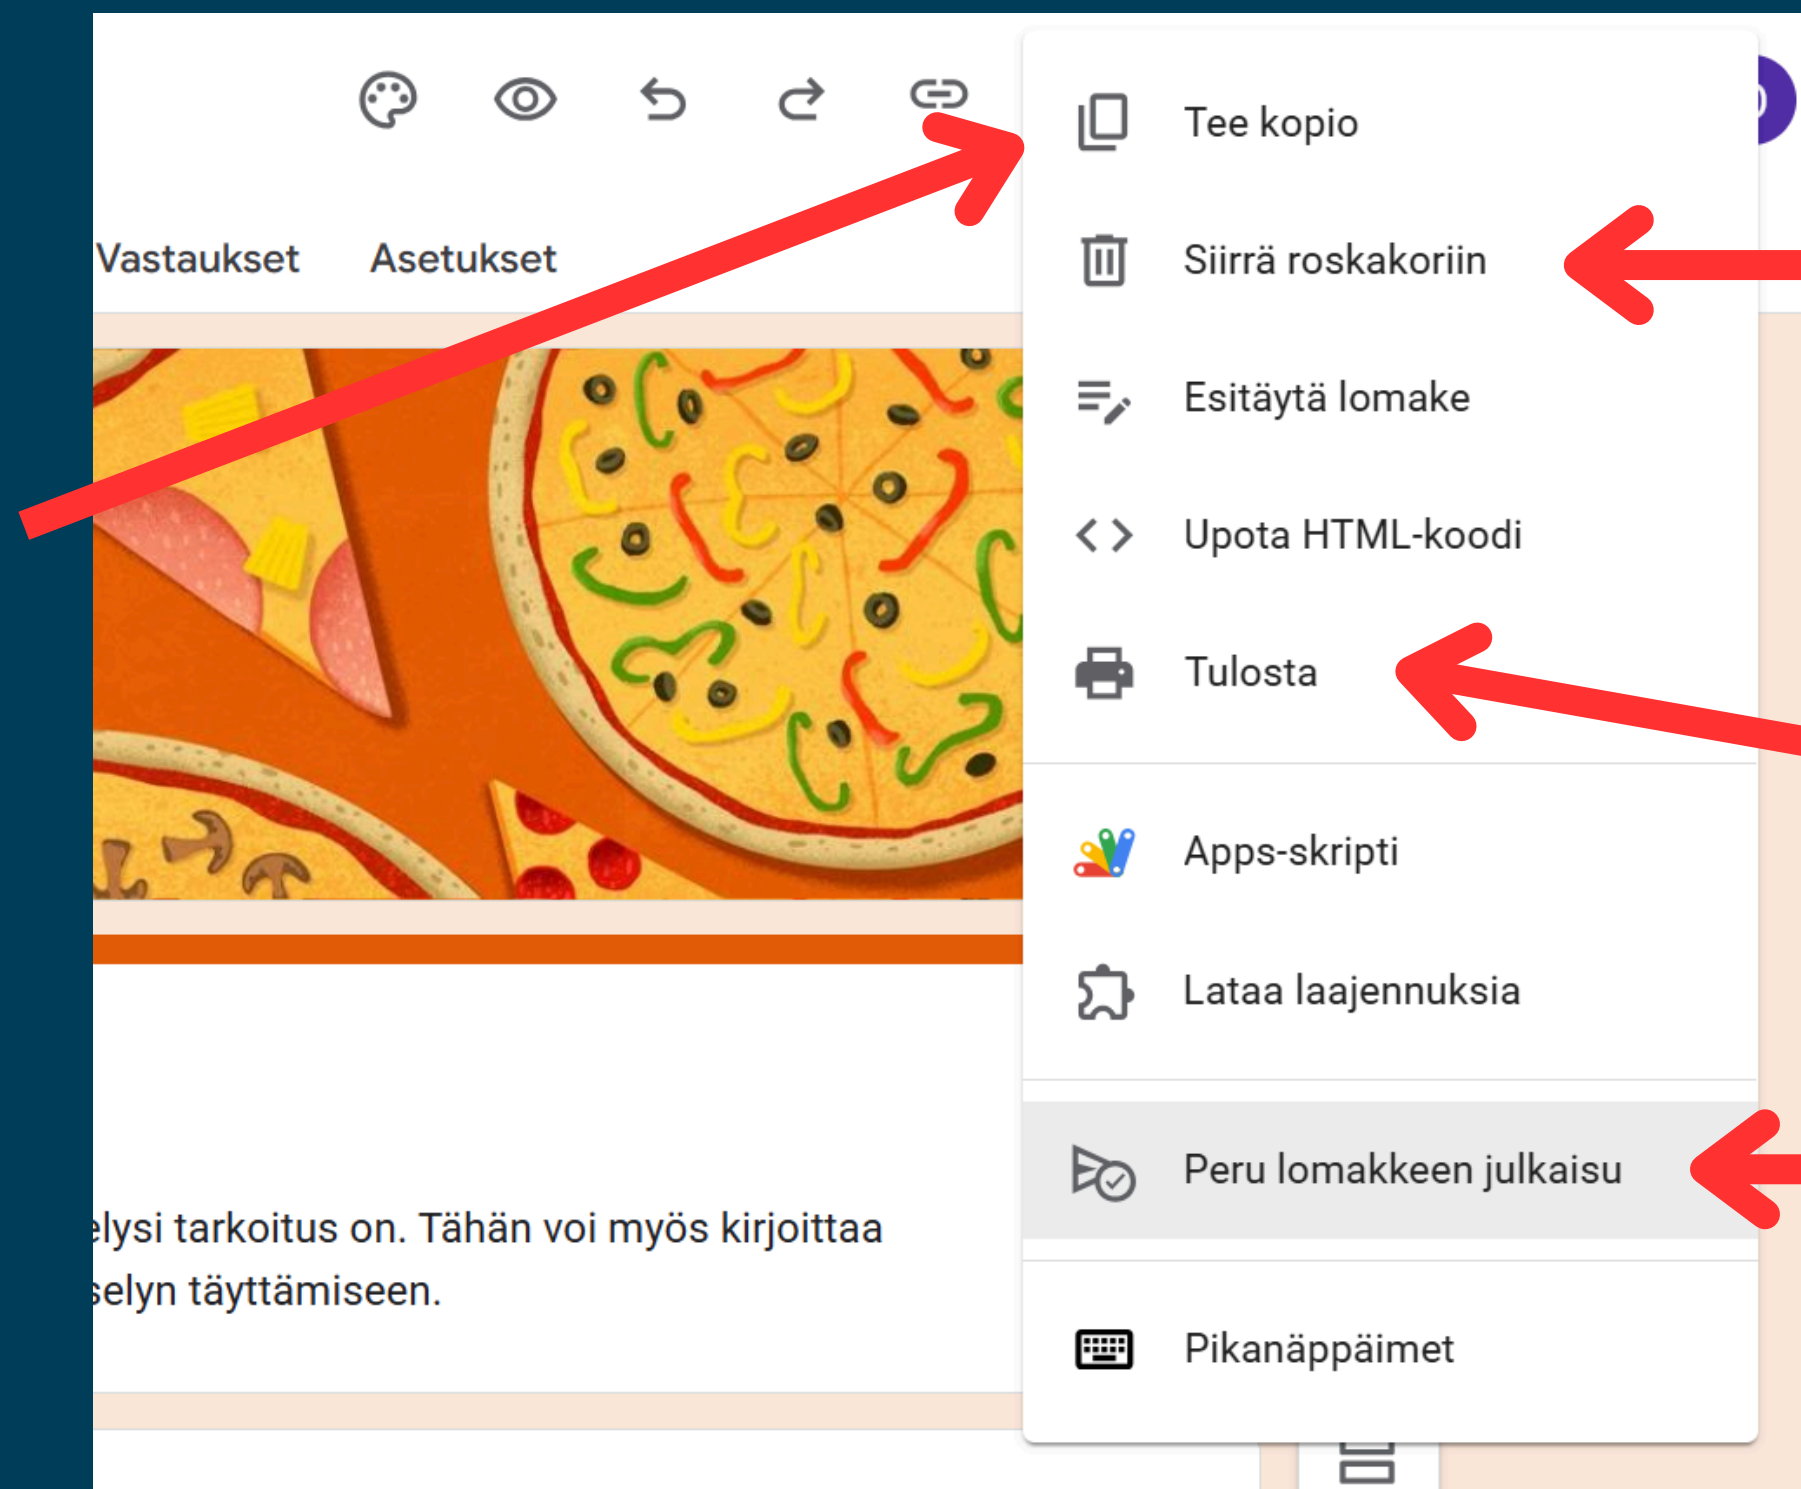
Vastaukset Asetukset

elysi tarkoitus on. Tähän voi myös kirjoittaa selyn täyttämiseen.

Tee kopio
Siirrä roskakoriin
Esitäytä lomake
Upota HTML-koodi
Tulosta
Apps-skripti
Lataa laajennuksia
Peru lomakkeen julkaisu
Pikanäppäimet